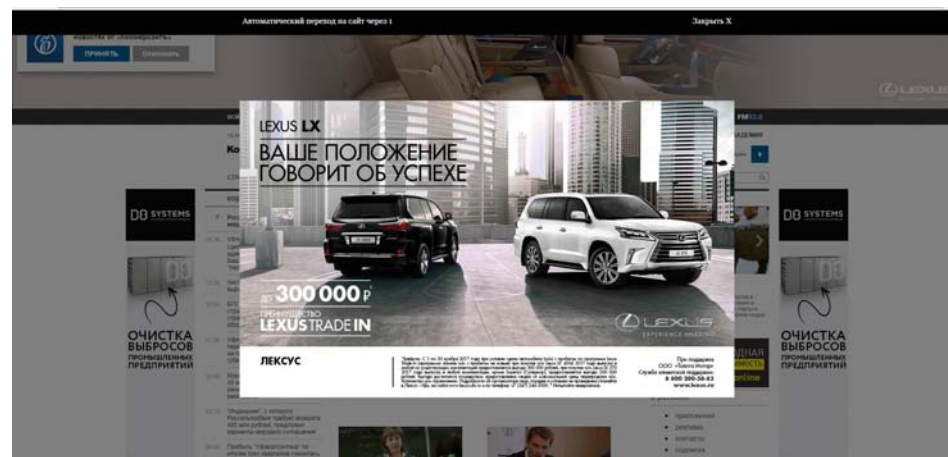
Автоматический переход на сайт через 1

Закрыть X

новости от «Коммерсантъ»

ПРИНЯТЬ

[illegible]

LEXUS

LEXUS LX

ВАШЕ ПОЛОЖЕНИЕ ГОВОРИТ ОБ УСПЕХЕ

ДО 300 000 ₽

ПРЕИМУЩЕСТВО

LEXUS TRADE IN

LEXUS

EXPERIENCE AMAZING

ЛЕКСУС

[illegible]

При поддержке
ООО «Тойота Мотор»
Служба клиентской поддержки:
8 800 200-38-83
www.lexus.ru

DB SYSTEMS

ОЧИСТКА ВЫБРОСОВ ПРОМЫШЛЕННЫХ ПРЕДПРИЯТИЙ

DB SYSTEMS

ОЧИСТКА ВЫБРОСОВ ПРОМЫШЛЕННЫХ ПРЕДПРИЯТИЙ

"Индекшен", с которого Роснефтьсбыт требует возврата 605 млн рублей, предложил вариант мирового соглашения

Прибыль "Уфаоргсинтез" по итогам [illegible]

приложения

реклама

контакты

подписка

online